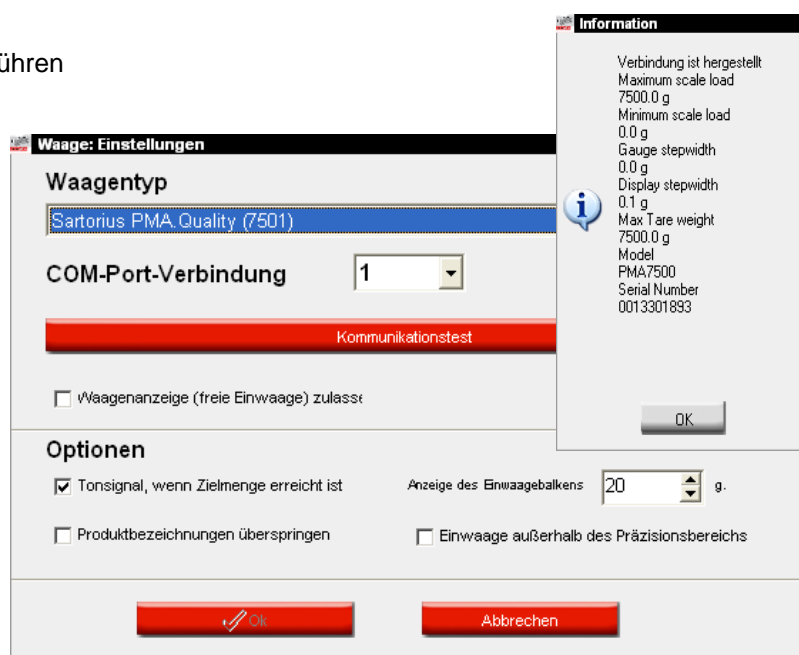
ühren

Information

Verbindung ist hergestellt
Maximum scale load
7500.0 g
Minimum scale load
0.0 g
Gauge stepwidth
0.0 g
Display stepwidth
0.1 g
Max Tare weight
7500.0 g
Model
PMA7500
Serial Number
0013301893

OK

Waage: Einstellungen

Waagentyp

Sartorius PMA.Quality (7501)

COM-Port-Verbindung 1

Kommunikationstest

Waagenanzeige (freie Einwaage) zulasse

Optionen

Tonsignal, wenn Zielmenge erreicht ist

Anzeige des Einwaagebalkens 20 g.

Produktbezeichnungen überspringen

Einwaage außerhalb des Präzisionsbereichs

Ok

Abbrechen